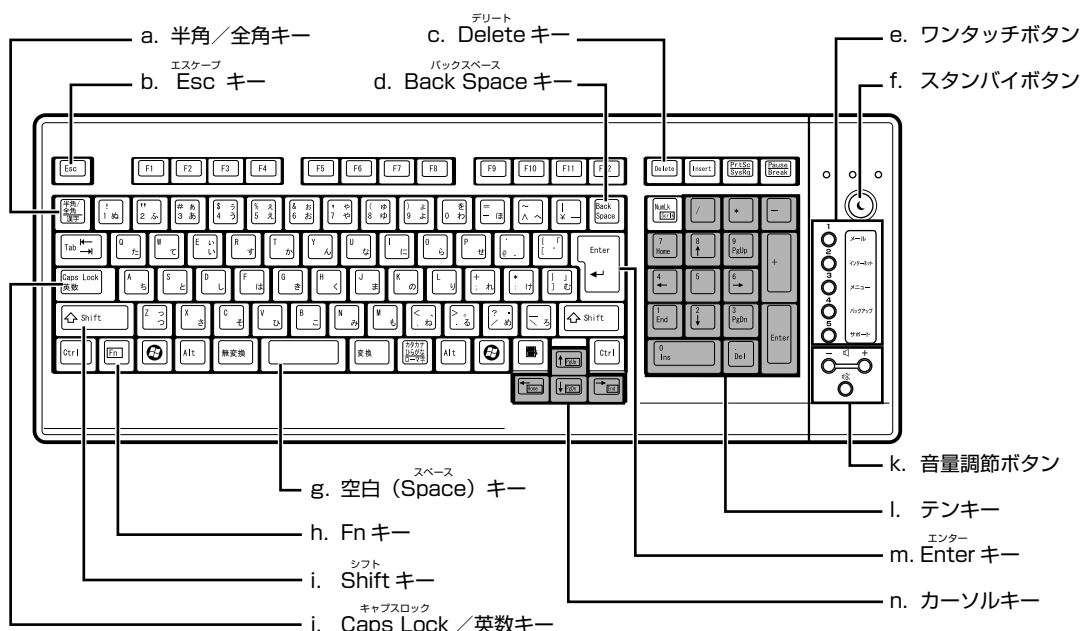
a. 半角/全角キー

エスケープ
b. Esc キー

デリート
c. Delete キー

バックスペース
d. Back Space キー

e. ワンタッチボタン

f. スタンバイボタン

Esc F1 F2 F3 F4 F5 F6 F7 F8 F9 F10 F11 F12 Delete Insert PrtSc SysRq Pause Break

半角/全角 漢字 ! 1 ぬ " 2 ふ # あ 3 あ $ う 4 う % え 5 え & お 6 お ' や 7 や ( ゆ 8 ゆ ) よ 9 よ を 0 わ = - ほ ~ ^ へ | ¥ ー Back Space

Tab Q た W て E い R す T か Y ん U な I に O ら P せ ` @ ゛ { 「 [ ゜ Enter

Caps Lock 英数 A ち S と D し F は G き H く J ま K の L り + ; れ * : け } 」 ] む

Shift Z っ つ X さ C そ V ひ B こ N み M も < 、 , ね > 。 . る ? ・ / め _ ろ Shift

Ctrl Fn Alt 無変換 変換 カタカナ ひらがな ローマ字 Alt Ctrl

NumLk ScrLk / * - 7 Home 8 9 PgUp + 4 5 6 1 End 2 3 PgDn Enter 0 Ins . Del

1 メール 2 インターネット 3 メニュー 4 バックアップ 5 サポート

k. 音量調節ボタン

スペース
g. 空白 (Space) キー

l. テンキー

h. Fn キー

エンター
m. Enter キー

シフト
i. Shift キー

n. カーソルキー

キャプスロック
j. Caps Lock /英数キー